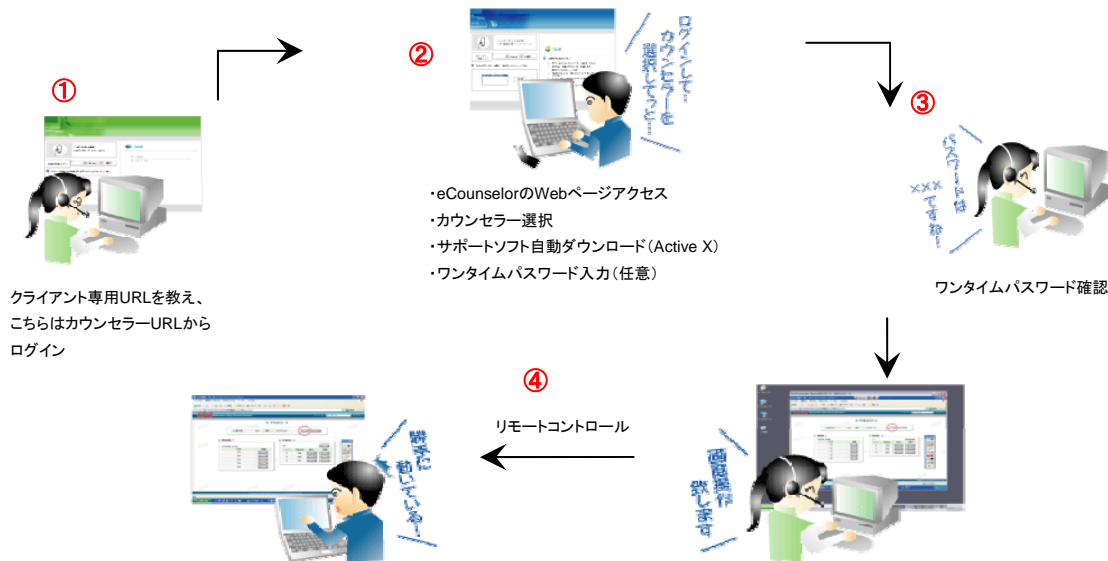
①

クライアント専用URLを教え、こちらはカウンセラーURLからログイン

②

ログインして…カウンセラーを選択してっと…

・eCounselorのWebページアクセス
・カウンセラー選択
・サポートソフト自動ダウンロード（Active X）
・ワンタイムパスワード入力（任意）

③

パスワードは×××ですね～

ワンタイムパスワード確認

④

リモートコントロール

画面操作致します

勝手に動いている～！